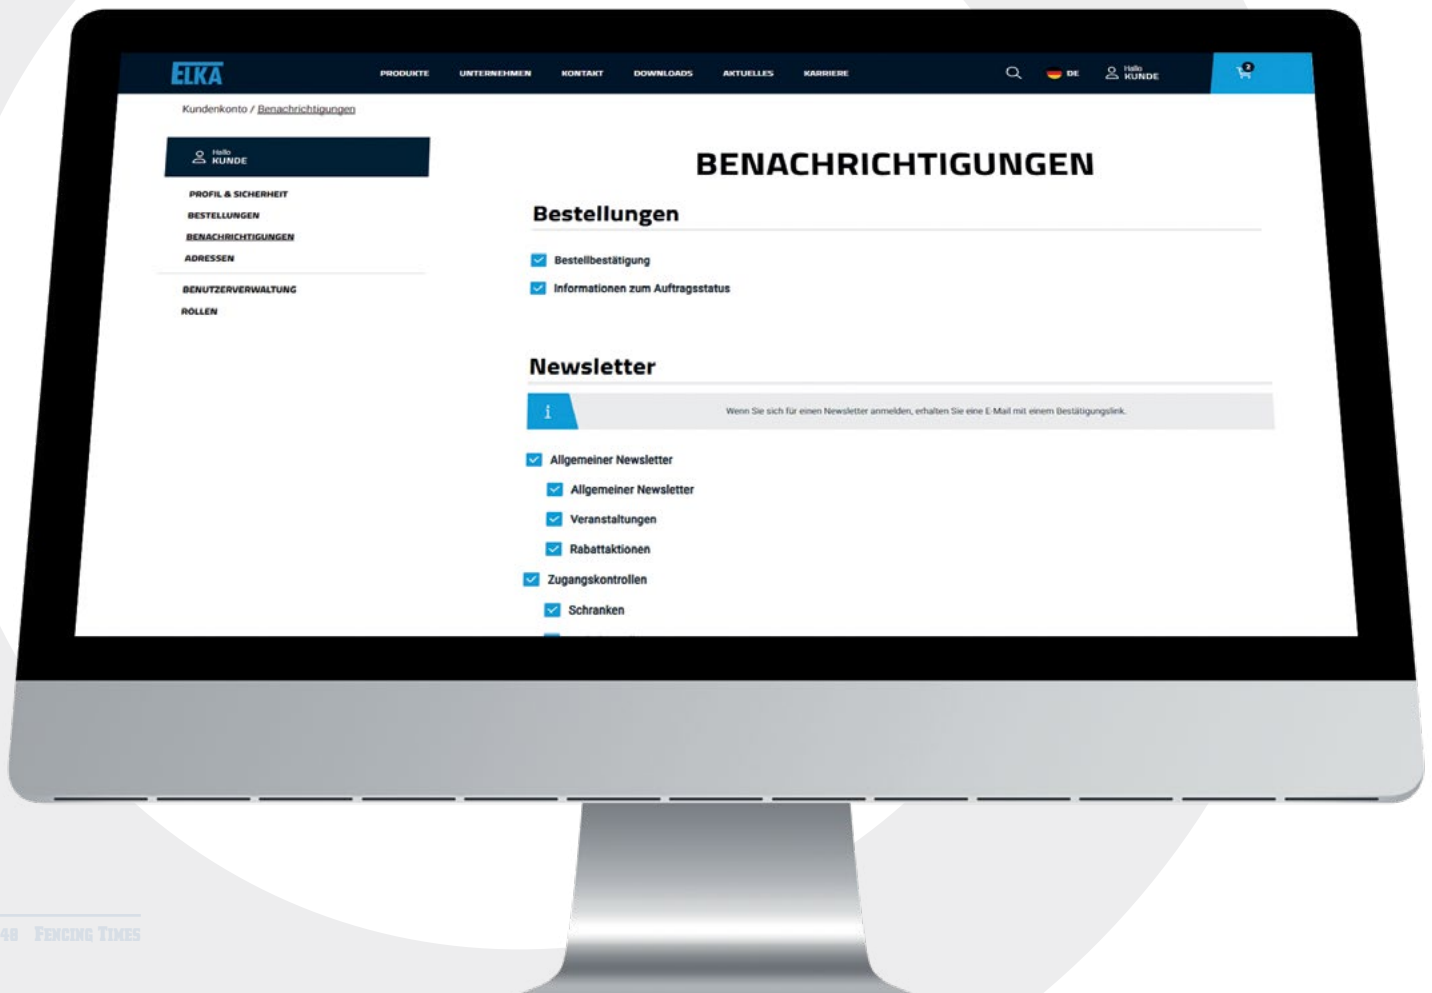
ELKA

PRODUKTE UNTERNEHMEN KONTAKT DOWNLOADS AKTUELLES KARRIERE

DE

Hallo KUNDE

0

Kundenkonto / Benachrichtigungen

Hallo KUNDE

PROFIL & SICHERHEIT
BESTELLUNGEN
BENACHRICHTIGUNGEN
ADRESSEN

BENUTZERVERWALTUNG
ROLLEN

BENACHRICHTIGUNGEN

Bestellungen

Bestellbestätigung
Informationen zum Auftragsstatus

Newsletter

i

Wenn Sie sich für einen Newsletter anmelden, erhalten Sie eine E-Mail mit einem Bestätigungslink.

Allgemeiner Newsletter
Allgemeiner Newsletter
Veranstaltungen
Rabattaktionen
Zugangskontrollen
Schranken

48 Fencing Times